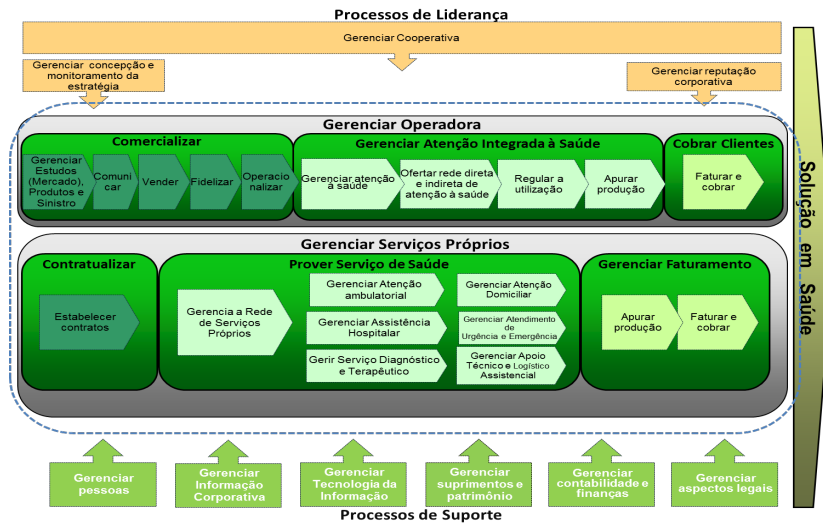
Processos de Liderança

Gerenciar Cooperativa

Gerenciar concepção e monitoramento da estratégia

Gerenciar reputação corporativa

Gerenciar Operadora

Comercializar

Gerenciar Estudos (Mercado), Produtos e Sinistro

Comunicar

Vender

Fidelizar

Operacionalizar

Gerenciar Atenção Integrada à Saúde

Gerenciar atenção à saúde

Ofertar rede direta e indireta de atenção à saúde

Regular a utilização

Apurar produção

Cobrar Clientes

Faturar e cobrar

Gerenciar Serviços Próprios

Contratualizar

Estabelecer contratos

Prover Serviço de Saúde

Gerencia a Rede de Serviços Próprios

Gerenciar Atenção ambulatorial

Gerenciar Assistência Hospitalar

Gerir Serviço Diagnóstico e Terapêutico

Gerenciar Atenção Domiciliar

Gerenciar Atendimento de Urgência e Emergência

Gerenciar Apoio Técnico e Logístico Assistencial

Gerenciar Faturamento

Apurar produção

Faturar e cobrar

Solução em Saúde

Gerenciar pessoas

Gerenciar Informação Corporativa

Gerenciar Tecnologia da Informação

Gerenciar suprimentos e patrimônio

Gerenciar contabilidade e finanças

Gerenciar aspectos legais

Processos de Suporte